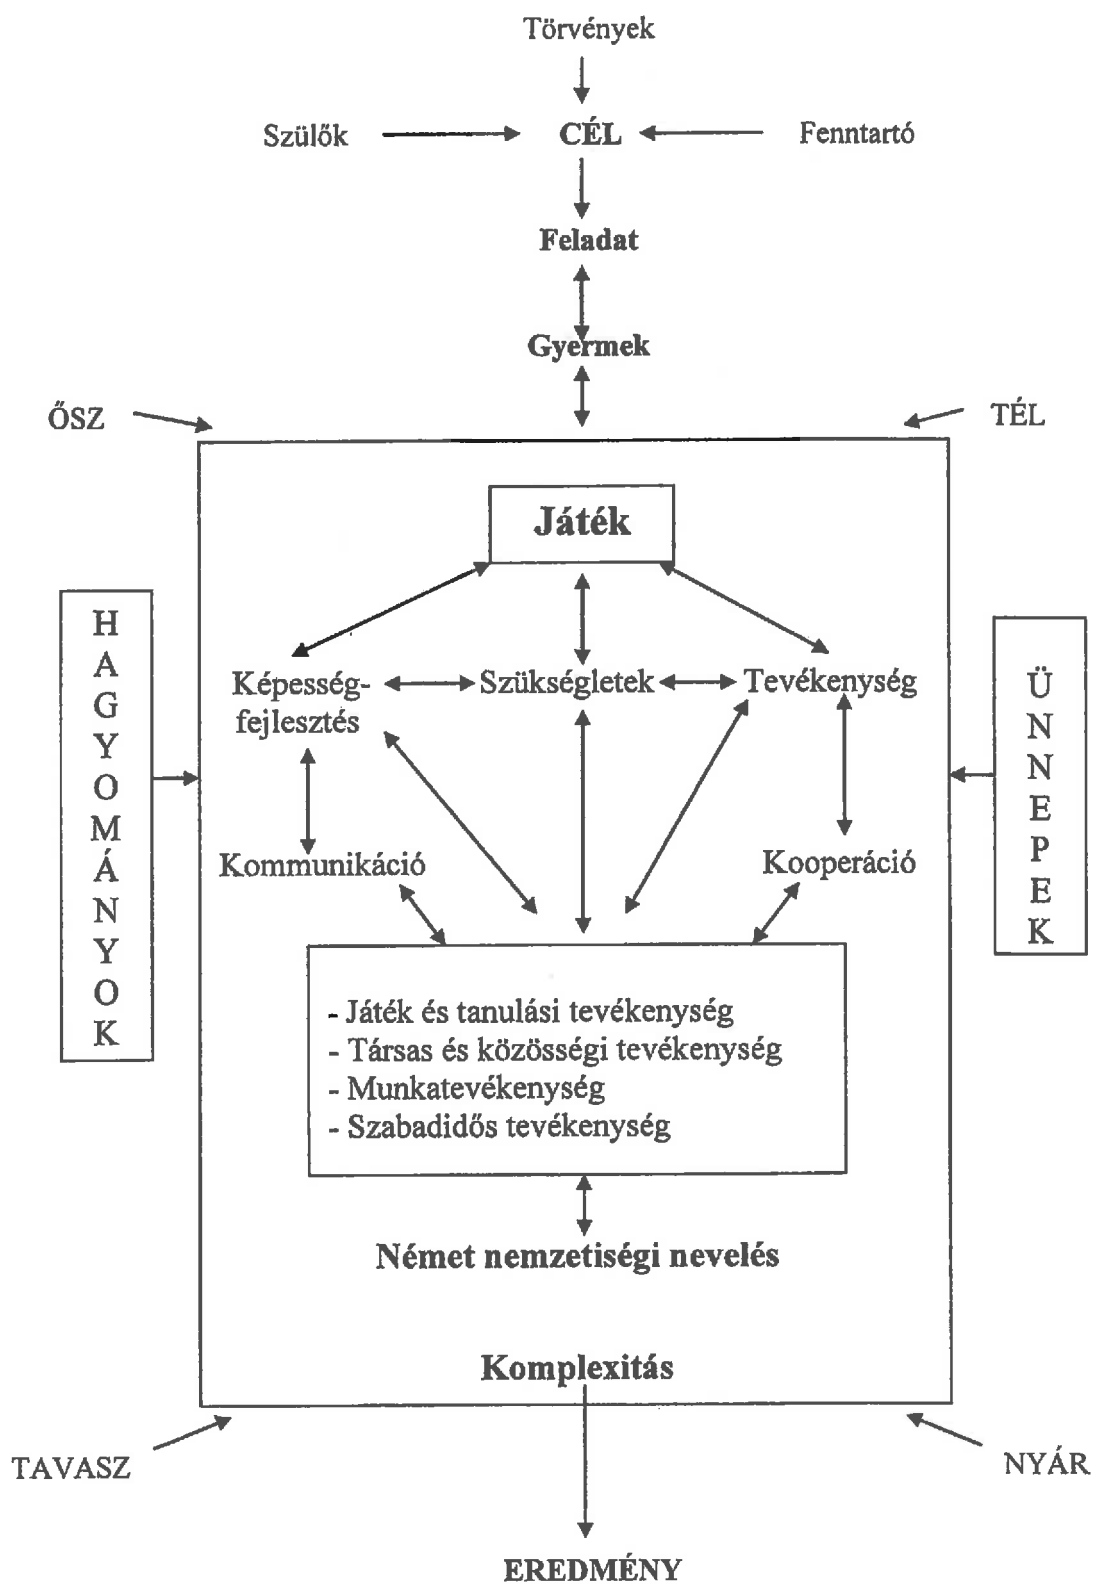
Törvények

Szülők CÉL Fenntartó

Feladat

Gyermek

ŐSZ TÉL

Játék

HAGYOMÁNYOK

Képességfejlesztés Szükségletek Tevékenység

ÜNNEPEK

Kommunikáció Kooperáció

- Játék és tanulási tevékenység
- Társas és közösségi tevékenység
- Munkatevékenység
- Szabadidős tevékenység

Német nemzetiségi nevelés

Komplexitás

TAVASZ NYÁR

EREDMÉNY